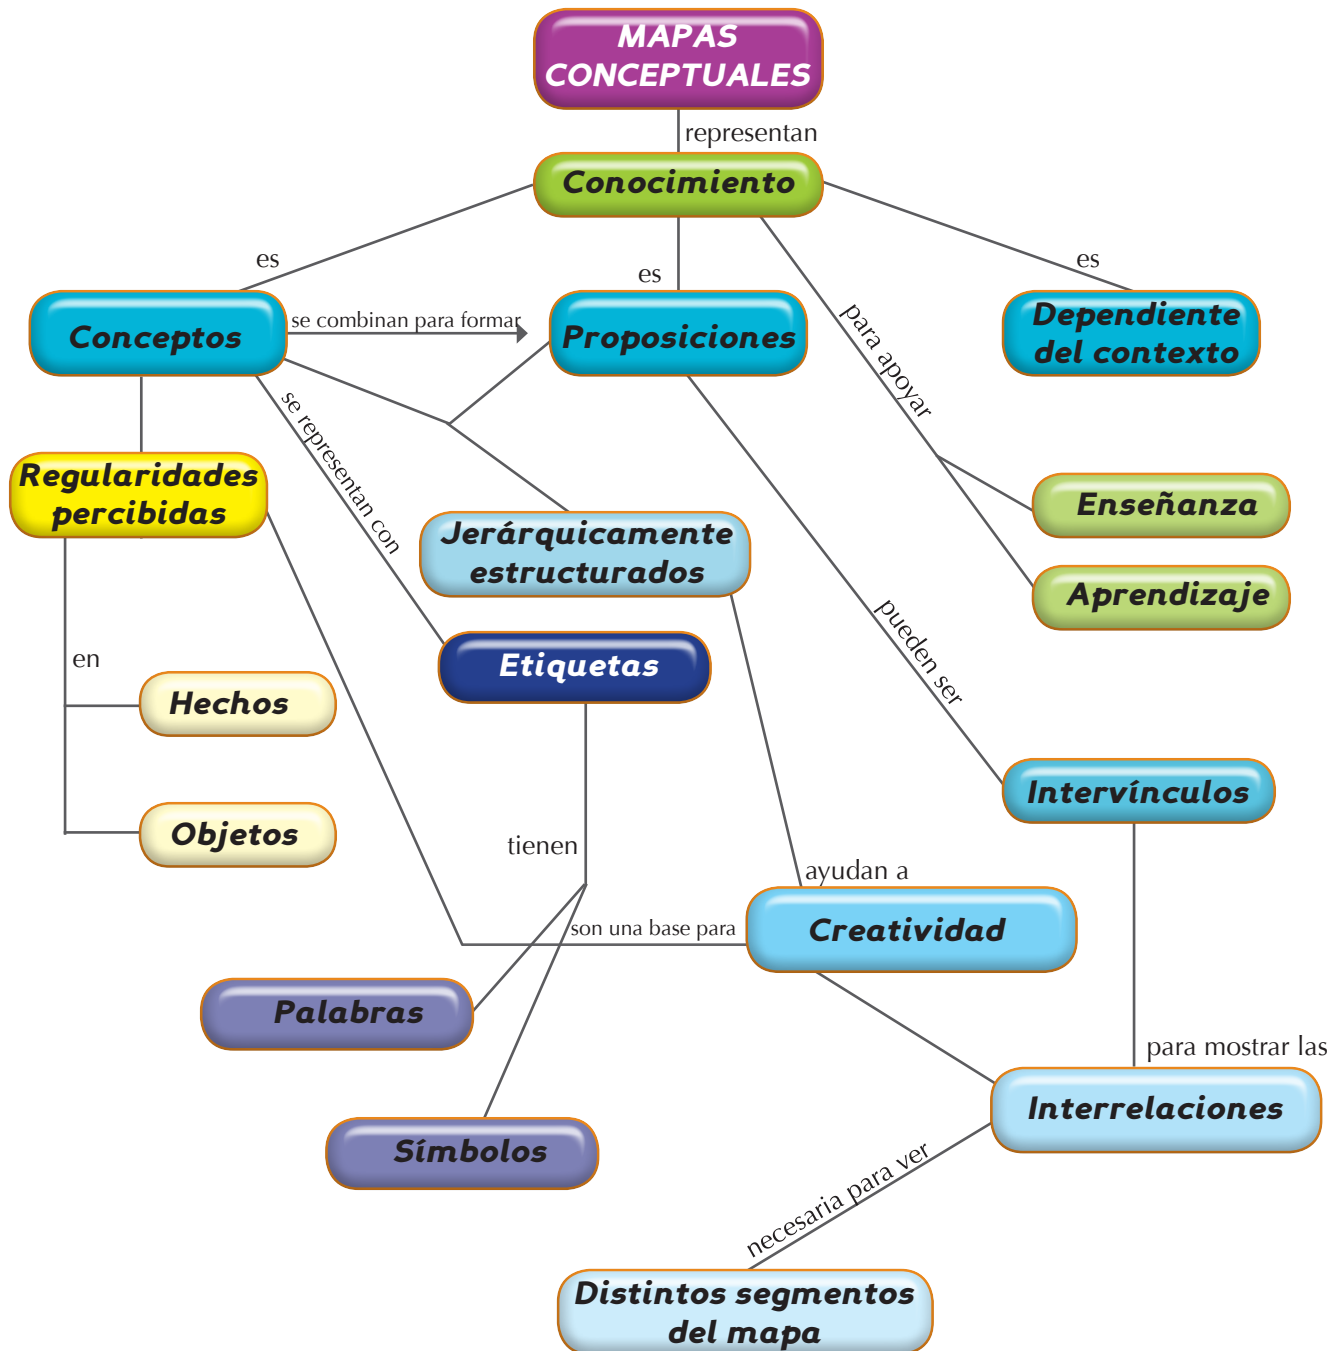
MAPAS CONCEPTUALES

representan

Conocimiento

es

es

es

Conceptos

se combinan para formar

Proposiciones

Dependiente del contexto

para apoyar

se representan con

Regularidades percibidas

Enseñanza

Jerárquicamente estructurados

Aprendizaje

en

Etiquetas

pueden ser

Hechos

Intervínculos

Objetos

tienen

ayudan a

son una base para

Creatividad

Palabras

para mostrar las

Interrelaciones

Símbolos

necesaria para ver

Distintos segmentos del mapa